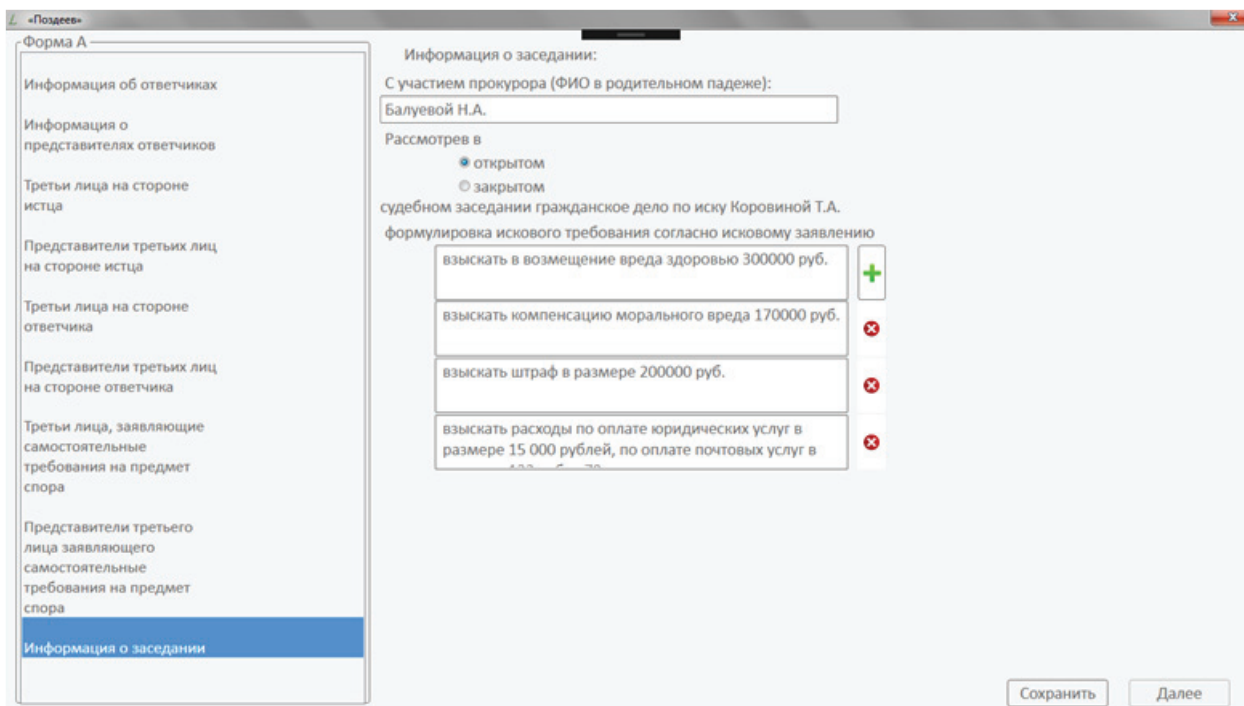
«Поздеев»

Форма А

Информация об ответчиках

Информация о представителях ответчиков

Третьи лица на стороне истца

Представители третьих лиц на стороне истца

Третьи лица на стороне ответчика

Представители третьих лиц на стороне ответчика

Третьи лица, заявляющие самостоятельные требования на предмет спора

Представители третьего лица заявляющего самостоятельные требования на предмет спора

Информация о заседании

Информация о заседании:

С участием прокурора (ФИО в родительном падеже):

Балуевой Н.А.

Рассмотрев в

открытом

закрытом

судебном заседании гражданское дело по иску Коровиной Т.А.

формулировка искового требования согласно исковому заявлению

взыскать в возмещение вреда здоровью 300000 руб.

взыскать компенсацию морального вреда 170000 руб.

взыскать штраф в размере 200000 руб.

взыскать расходы по оплате юридических услуг в размере 15 000 рублей, по оплате почтовых услуг в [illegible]

Сохранить

Далее